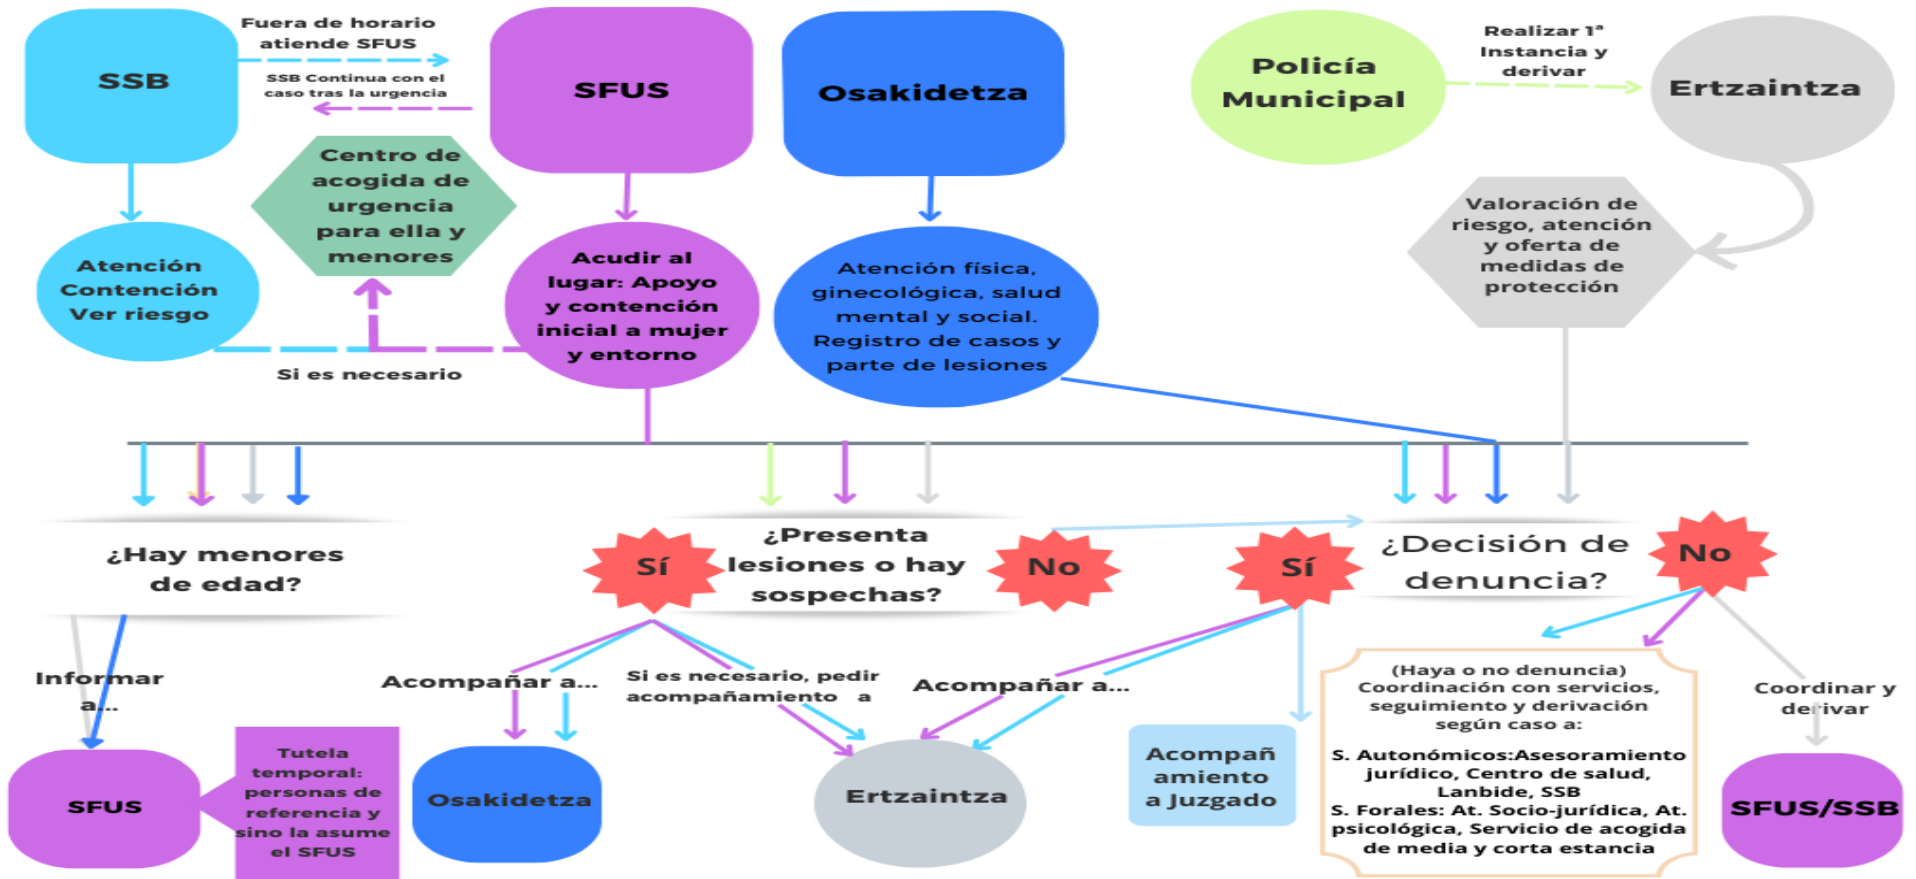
SSB

Fuera de horario atiende SFUS

SSB Continua con el caso tras la urgencia

SFUS

Osakidetza

Policía Municipal

Realizar 1ª Instancia y derivar

Ertzaintza

Centro de acogida de urgencia para ella y menores

Atención Contención Ver riesgo

Acudir al lugar: Apoyo y contención inicial a mujer y entorno

Atención física, ginecológica, salud mental y social. Registro de casos y parte de lesiones

Valoración de riesgo, atención y oferta de medidas de protección

Si es necesario

¿Hay menores de edad?

Sí

¿Presenta lesiones o hay sospechas?

No

Sí

¿Decisión de denuncia?

No

Informar a...

Acompañar a...

Si es necesario, pedir acompañamiento a

Acompañar a...

(Haya o no denuncia) Coordinación con servicios, seguimiento y derivación según caso a:

S. Autonómicos:Asesoramiento jurídico, Centro de salud, Lanbide, SSB
S. Forales: At. Socio-jurídica, At. psicológica, Servicio de acogida de media y corta estancia

Coordinar y derivar

SFUS

Tutela temporal: personas de referencia y sino la asume el SFUS

Osakidetza

Ertzaintza

Acompañamiento a Juzgado

SFUS/SSB